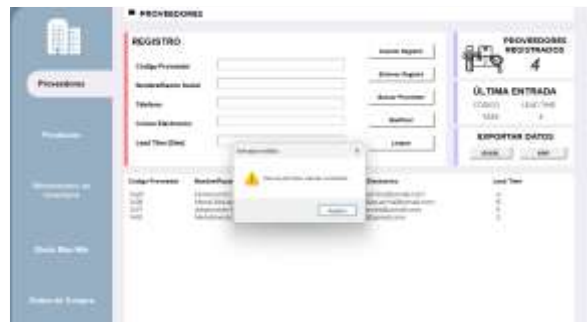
PROVEEDORES

Proveedores

Productos

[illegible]

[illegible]

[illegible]

REGISTRO

Codigo Proveedor

Nombre/Razón Social

Teléfono

Correo Electronico

Lead Time (Días)

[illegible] Registro

Eliminar Registro

Buscar Proveedor

Modificar

Limpiar

PROVEEDORES REGISTRADOS

4

ÚLTIMA ENTRADA

CODIGO

LEAD TIME

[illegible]

4

EXPORTAR DATOS

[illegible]

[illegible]

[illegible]

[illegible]

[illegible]

Codigo Proveedor

Nombre/Razón

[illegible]

Electronico

Lead Time

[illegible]